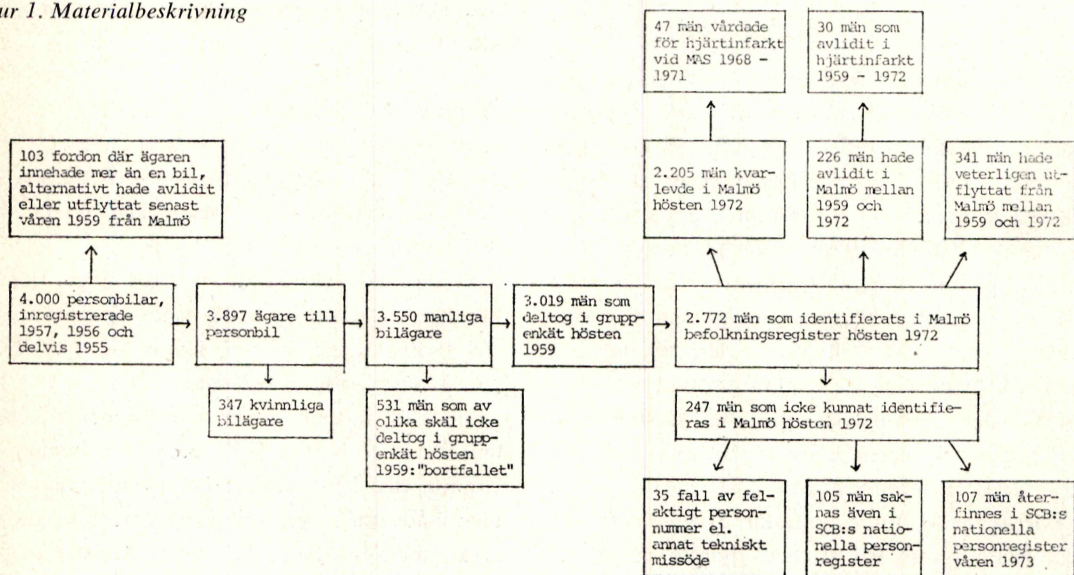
ur 1. Materialbeskrivning

103 fordon där ägaren innehade mer än en bil, alternativt hade avlidit eller utflyttat senast våren 1959 från Malmö

4.000 personbilar, inregistrerade 1957, 1956 och delvis 1955

3.897 ägare till personbil

347 kvinnliga bilägare

3.550 manliga bilägare

531 män som av olika skäl icke deltog i gruppenkät hösten 1959:"bortfallet"

3.019 män som deltog i gruppenkät hösten 1959

2.772 män som identifierats i Malmö befolkningsregister hösten 1972

2.205 män kvarlevde i Malmö hösten 1972

47 män vårdade för hjärtinfarkt vid MAS 1968 - 1971

226 män hade avlidit i Malmö mellan 1959 och 1972

30 män som avlidit i hjärtinfarkt 1959 - 1972

341 män hade veterligen utflyttat från Malmö mellan 1959 och 1972

247 män som icke kunnat identifieras i Malmö hösten 1972

35 fall av felaktigt personnummer el. annat tekniskt missöde

105 män saknas även i SCB:s nationella personregister

107 män återfinnes i SCB:s nationella personregister våren 1973